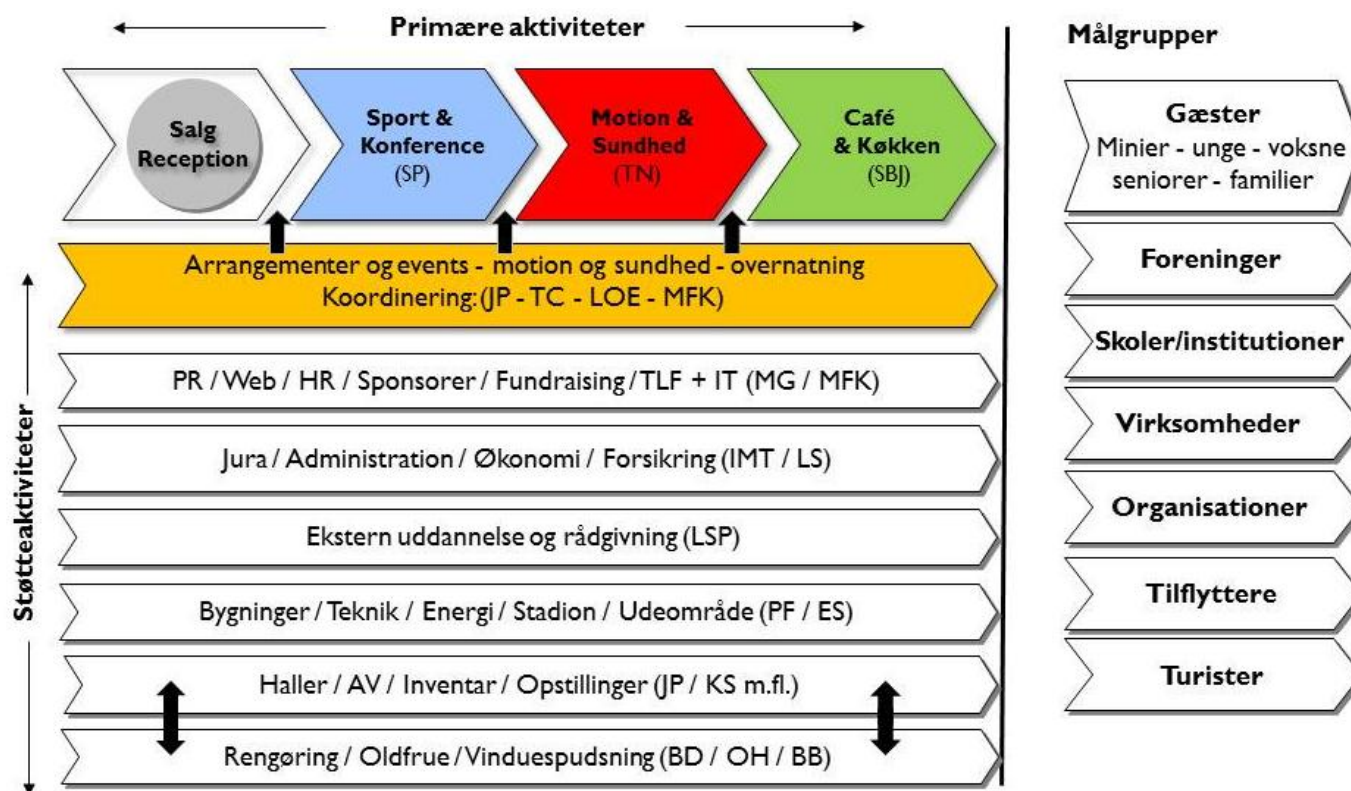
Primære aktiviteter

Salg Reception

Sport & Konference (SP)

Motion & Sundhed (TN)

Café & Køkken (SBJ)

Arrangementer og events - motion og sundhed - overnatning
Koordinering: (JP - TC - LOE - MFK)

PR / Web / HR / Sponsorer / Fundraising / TLF + IT (MG / MFK)

Jura / Administration / Økonomi / Forsikring (IMT / LS)

Ekstern uddannelse og rådgivning (LSP)

Bygninger / Teknik / Energi / Stadion / Udeområde (PF / ES)

Haller / AV / Inventar / Opstillinger (JP / KS m.fl.)

Rengøring / Oldfrue / Vinduespudsning (BD / OH / BB)

Støtteaktiviteter

Målgrupper

Gæster
Minier - unge - voksne
seniorer - familier

Foreninger

Skoler/institutioner

Virksomheder

Organisationer

Tilflyttere

Turister